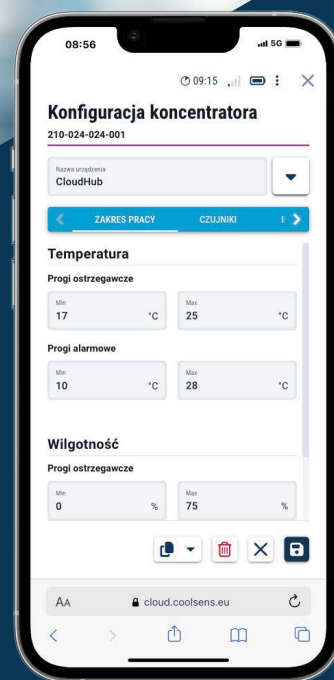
08:56

5G

09:15

Konfiguracja koncentratora

210-024-024-001

Nazwa urządzenia
CloudHub

ZAKRES PRACY

CZUJNIKI

Temperatura

Progi ostrzegawcze

Min
17 °C

Max
25 °C

Progi alarmowe

Min
10 °C

Max
28 °C

Wilgotność

Progi ostrzegawcze

Min
0 %

Max
75 %

AA

cloud.coolsens.eu